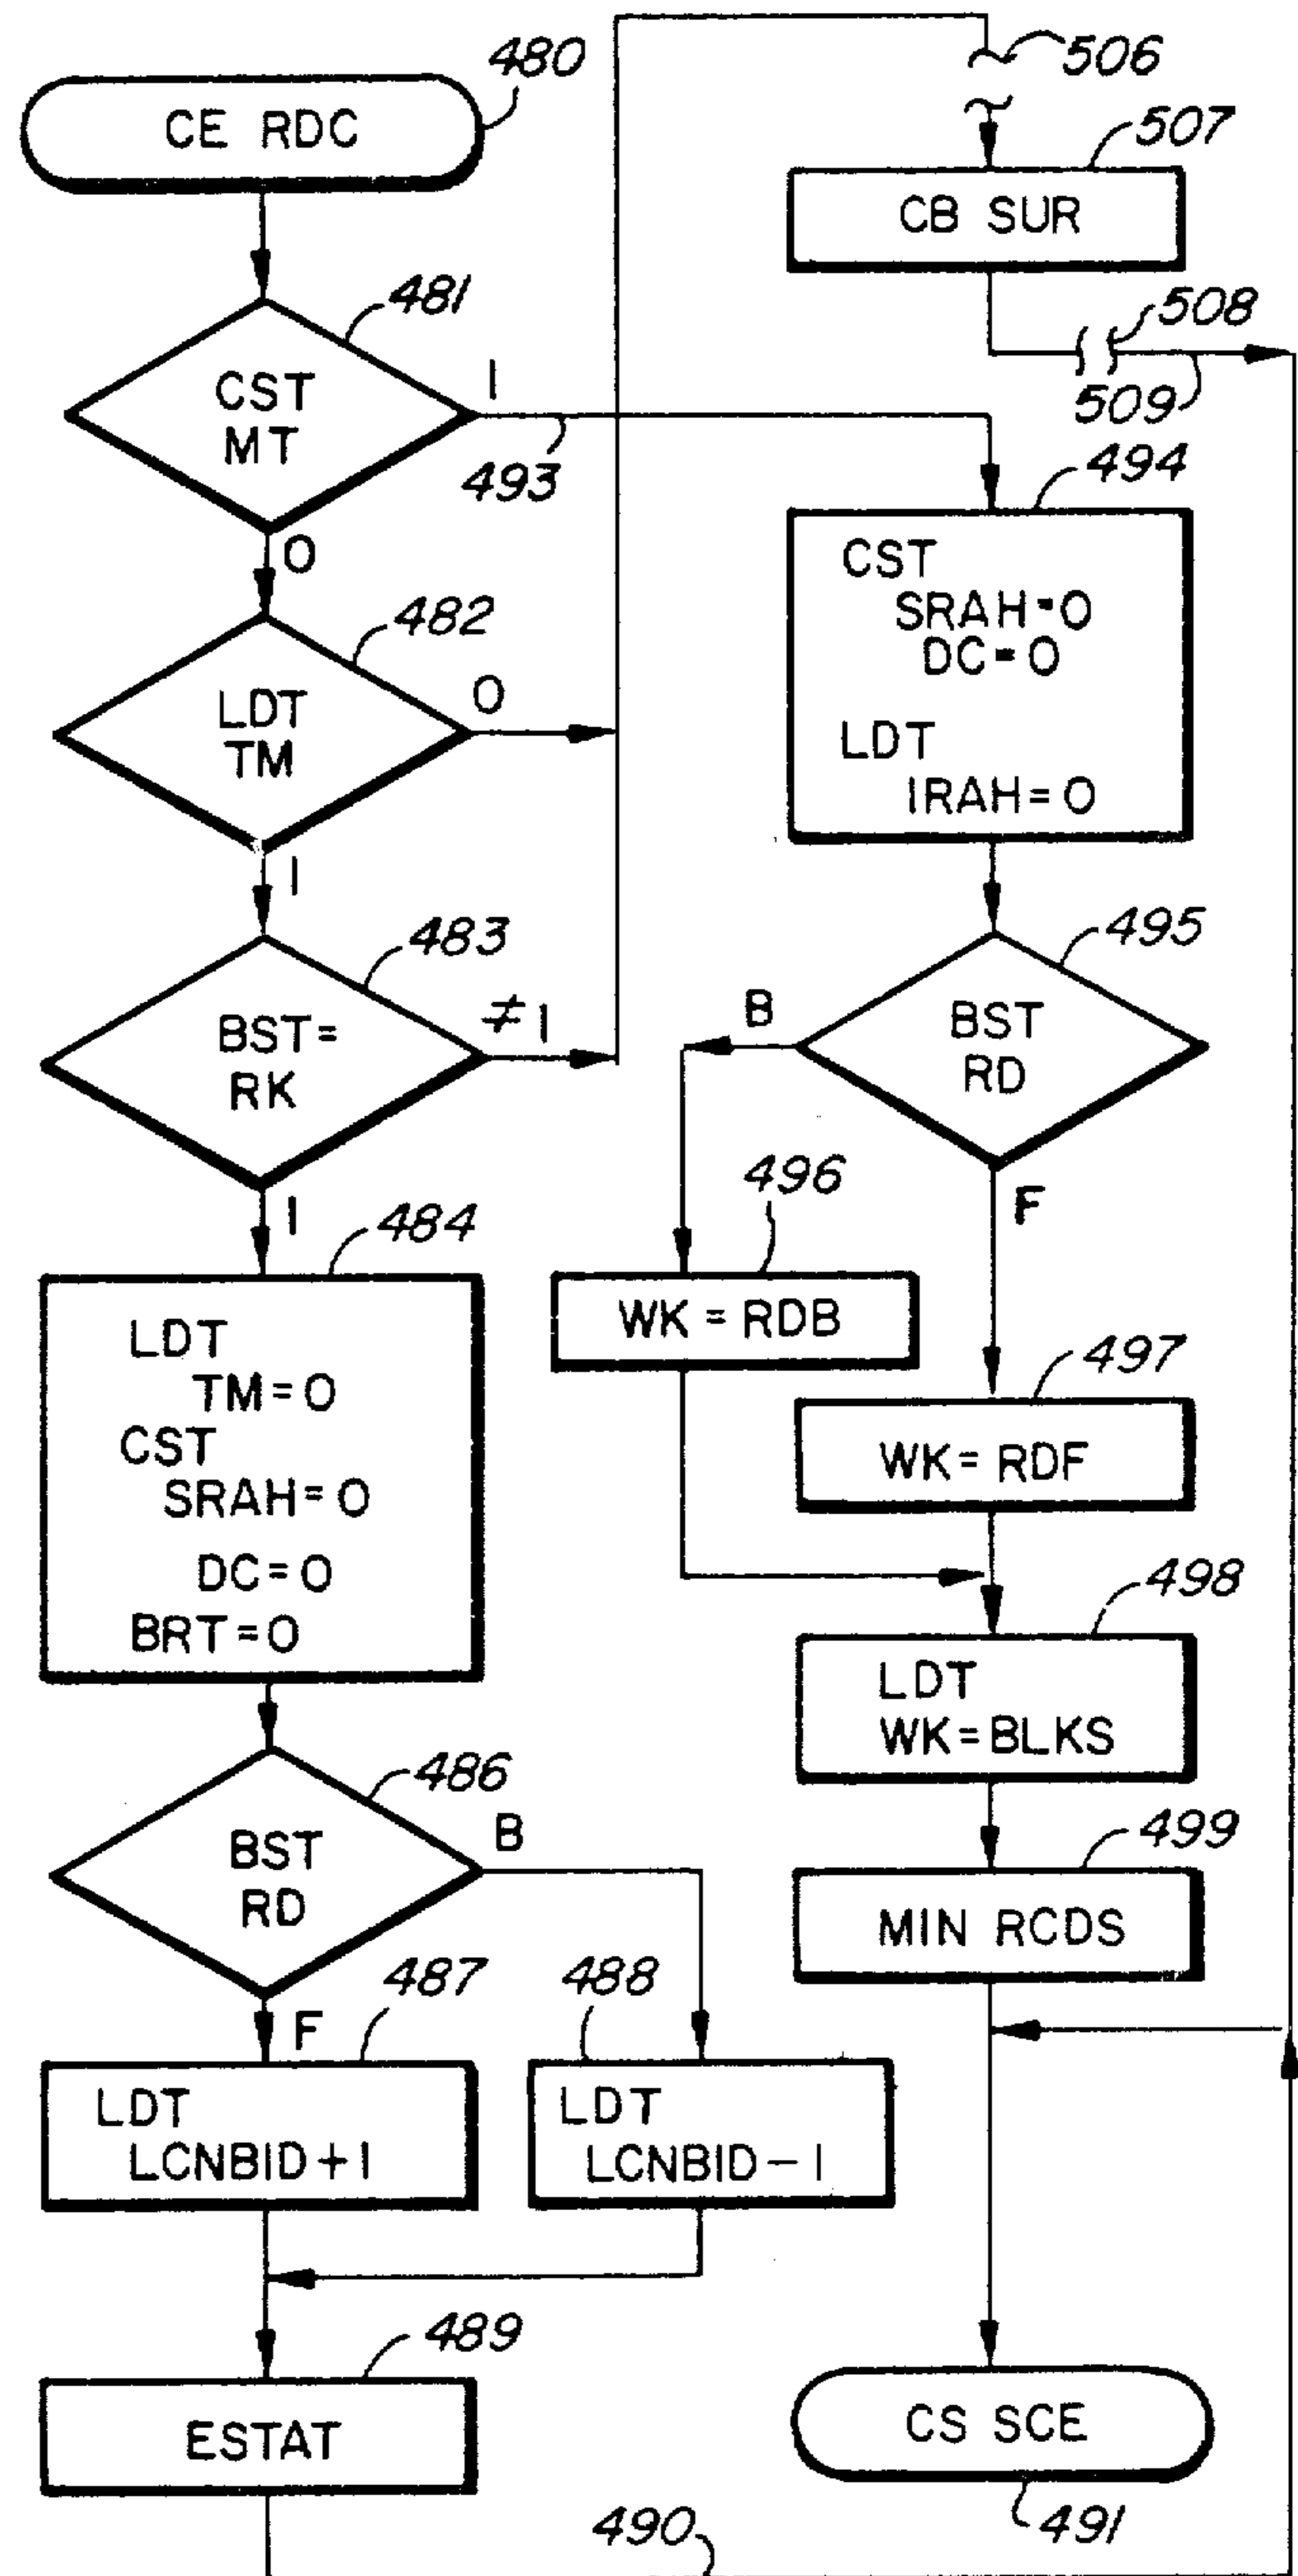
480
CE RDC
481
CST MT
1
493
0
482
LDT TM
0
1
483
BST= RK
≠1
1
484
LDT
TM=0
CST
SRAH=0
DC=0
BRT=0
486
BST RD
B
F
487
LDT LCNBID+1
488
LDT LCNBID−1
489
ESTAT
506
507
CB SUR
508
509
494
CST
SRAH=0
DC=0
LDT
IRAH=0
495
BST RD
B
F
496
WK = RDB
497
WK= RDF
498
LDT
WK=BLKS
499
MIN RCDS
CS SCE
491
490